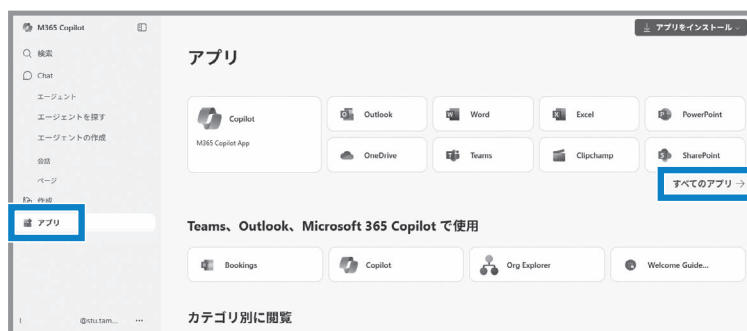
M365 Copilot
検索
Chat
エージェント
エージェントを探す
エージェントの作成
会話
ページ
作成
アプリ
@stu.tam... ...

アプリをインストール

アプリ

Copilot
M365 Copilot App
Outlook
Word
Excel
PowerPoint
OneDrive
Teams
Clipchamp
SharePoint
すべてのアプリ →

Teams、Outlook、Microsoft 365 Copilot で使用

Bookings
Copilot
Org Explorer
Welcome Guide...

カテゴリ別に閲覧